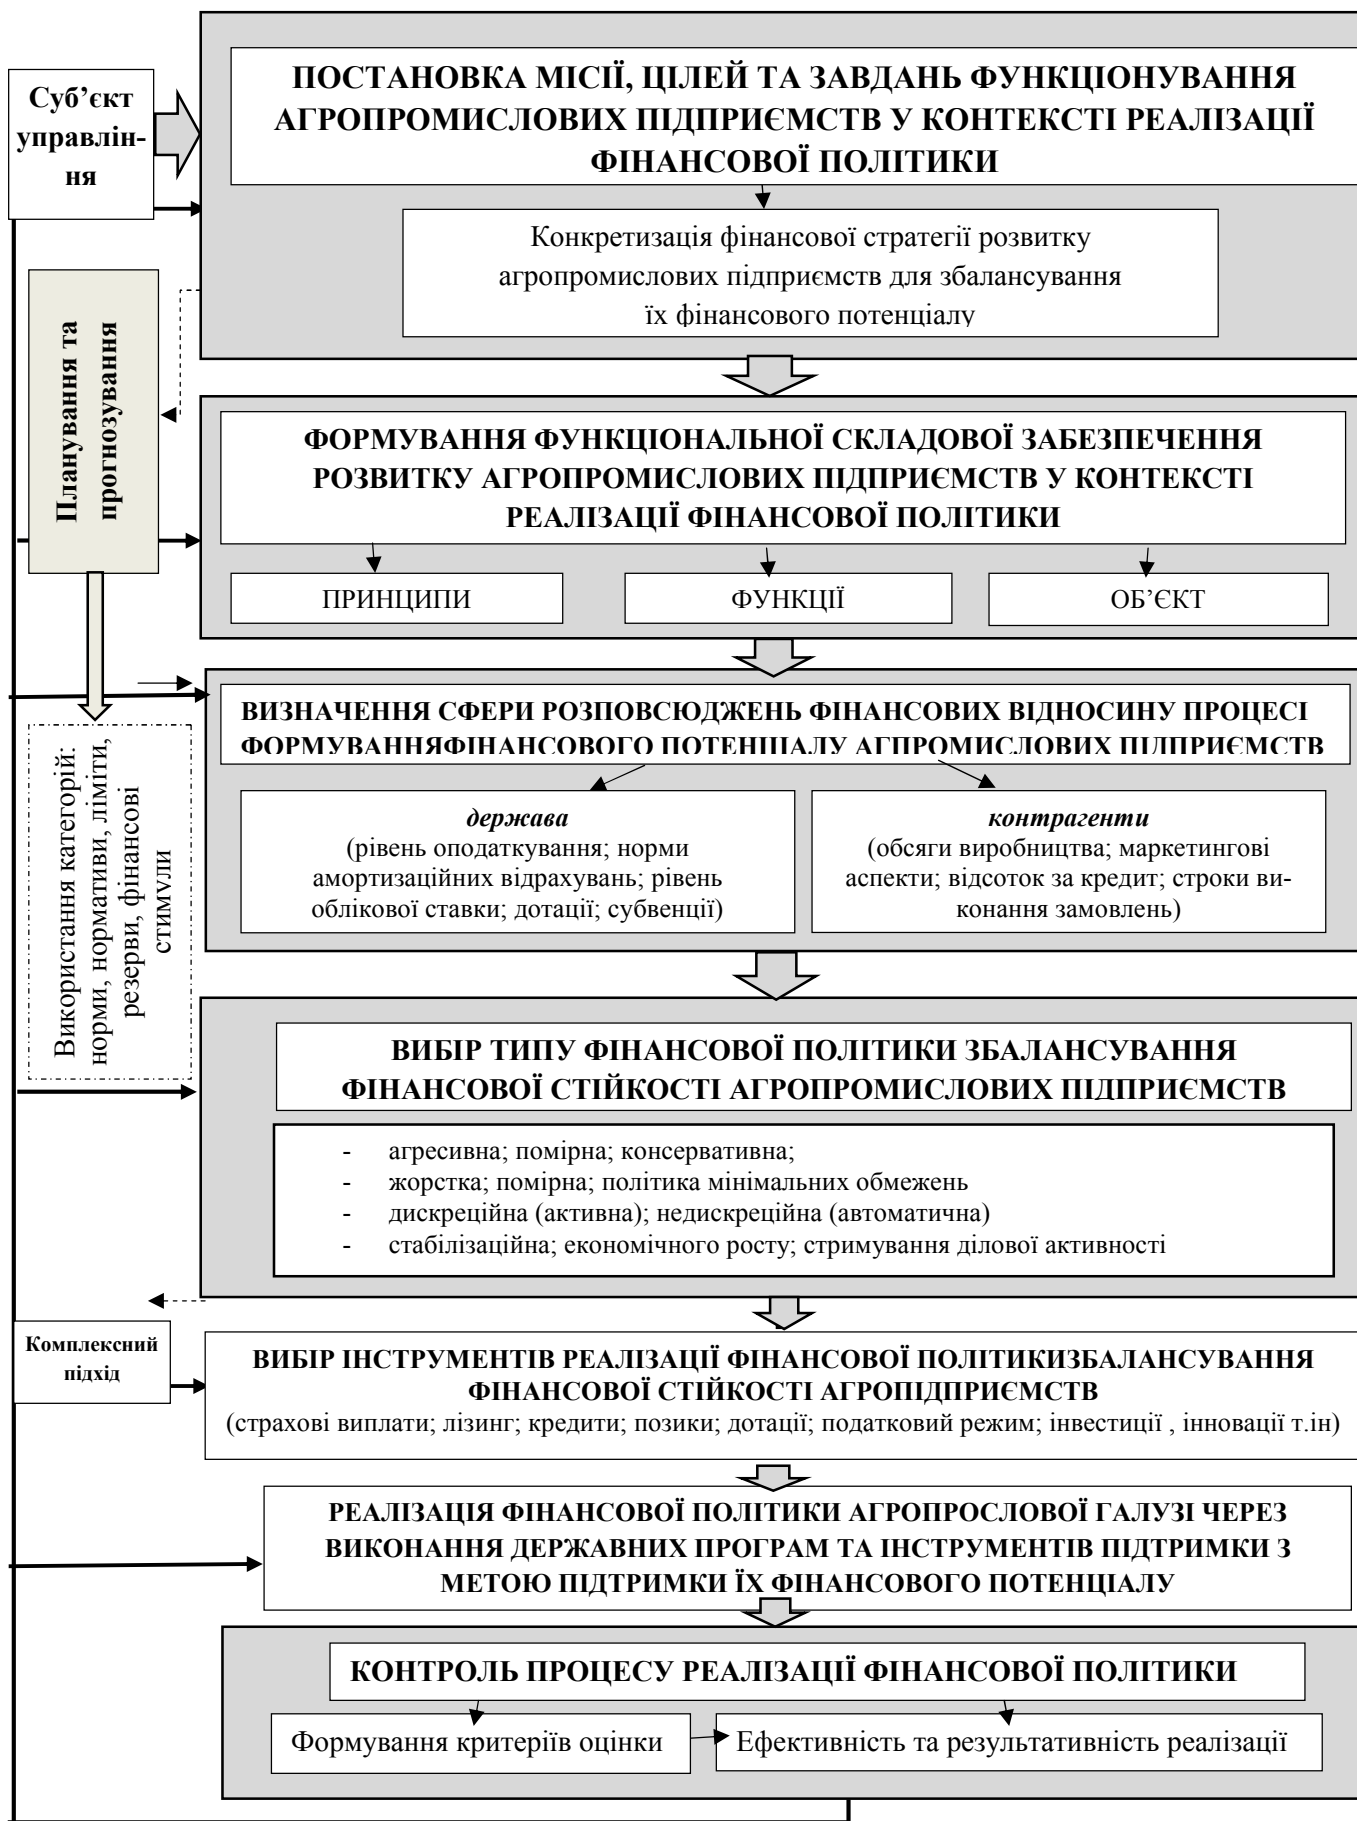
Суб'єкт управління

ПОСТАНОВКА МІСІЇ, ЦІЛЕЙ ТА ЗАВДАНЬ ФУНКЦІОНУВАННЯ АГРОПРОМИСЛОВИХ ПІДПРИЄМСТВ У КОНТЕКСТІ РЕАЛІЗАЦІЇ ФІНАНСОВОЇ ПОЛІТИКИ

Конкретизація фінансової стратегії розвитку агропромислових підприємств для збалансування їх фінансового потенціалу

Планування та прогнозування

ФОРМУВАННЯ ФУНКЦІОНАЛЬНОЇ СКЛАДОВОЇ ЗАБЕЗПЕЧЕННЯ РОЗВИТКУ АГРОПРОМИСЛОВИХ ПІДПРИЄМСТВ У КОНТЕКСТІ РЕАЛІЗАЦІЇ ФІНАНСОВОЇ ПОЛІТИКИ

ПРИНЦИПИ

ФУНКЦІЇ

ОБ'ЄКТ

Використання категорій: норми, нормативи, ліміти, резерви, фінансові стимули

ВИЗНАЧЕННЯ СФЕРИ РОЗПОВСЮДЖЕНЬ ФІНАНСОВИХ ВІДНОСИНУ ПРОЦЕСІ ФОРМУВАННЯФІНАНСОВОГО ПОТЕНЦІАЛУ АГПРОМИСЛОВИХ ПІДПРИЄМСТВ

держава
(рівень оподаткування; норми амортизаційних відрахувань; рівень облікової ставки; дотації; субвенції)

контрагенти
(обсяги виробництва; маркетингові аспекти; відсоток за кредит; строки виконання замовлень)

ВИБІР ТИПУ ФІНАНСОВОЇ ПОЛІТИКИ ЗБАЛАНСУВАННЯ ФІНАНСОВОЇ СТІЙКОСТІ АГРОПРОМИСЛОВИХ ПІДПРИЄМСТВ

- агресивна; помірна; консервативна;
- жорстка; помірна; політика мінімальних обмежень
- дискреційна (активна); недискреційна (автоматична)
- стабілізаційна; економічного росту; стримування ділової активності

Комплексний підхід

ВИБІР ІНСТРУМЕНТІВ РЕАЛІЗАЦІЇ ФІНАНСОВОЇ ПОЛІТИКИЗБАЛАНСУВАННЯ ФІНАНСОВОЇ СТІЙКОСТІ АГРОПІДПРИЄМСТВ
(страхові виплати; лізинг; кредити; позики; дотації; податковий режим; інвестиції , інновації т.ін)

РЕАЛІЗАЦІЯ ФІНАНСОВОЇ ПОЛІТИКИ АГРОПРОСЛОВОЇ ГАЛУЗІ ЧЕРЕЗ ВИКОНАННЯ ДЕРЖАВНИХ ПРОГРАМ ТА ІНСТРУМЕНТІВ ПІДТРИМКИ З МЕТОЮ ПІДТРИМКИ ЇХ ФІНАНСОВОГО ПОТЕНЦІАЛУ

КОНТРОЛЬ ПРОЦЕСУ РЕАЛІЗАЦІЇ ФІНАНСОВОЇ ПОЛІТИКИ

Формування критеріїв оцінки

Ефективність та результативність реалізації